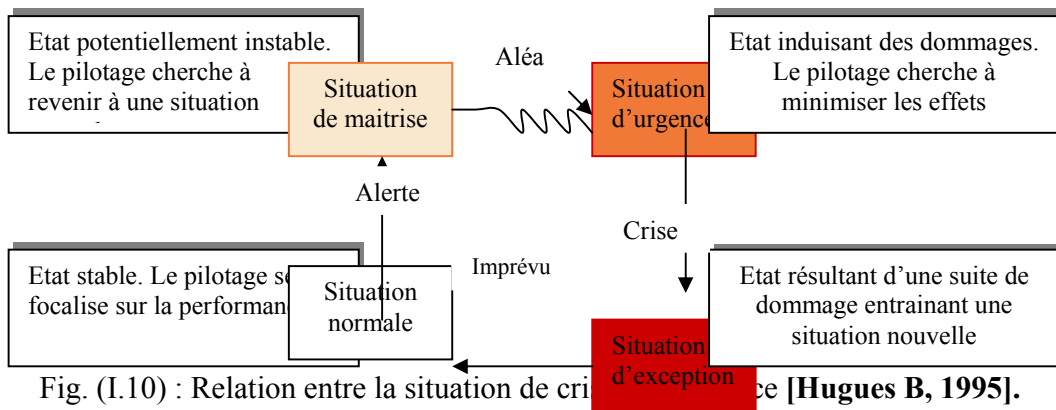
Etat potentiellement instable. Le pilotage cherche à revenir à une situation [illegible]

Situation de maitrise

Aléa

Situation d'urgence

Etat induisant des dommages. Le pilotage cherche à minimiser les effets

Alerte

Crise

Etat stable. Le pilotage se focalise sur la performan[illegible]

Imprévu

Situation normale

Etat résultant d'une suite de dommage entrainant une situation nouvelle

Situation d'exception

Fig. (I.10) : Relation entre la situation de cri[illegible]ce **[Hugues B, 1995].**